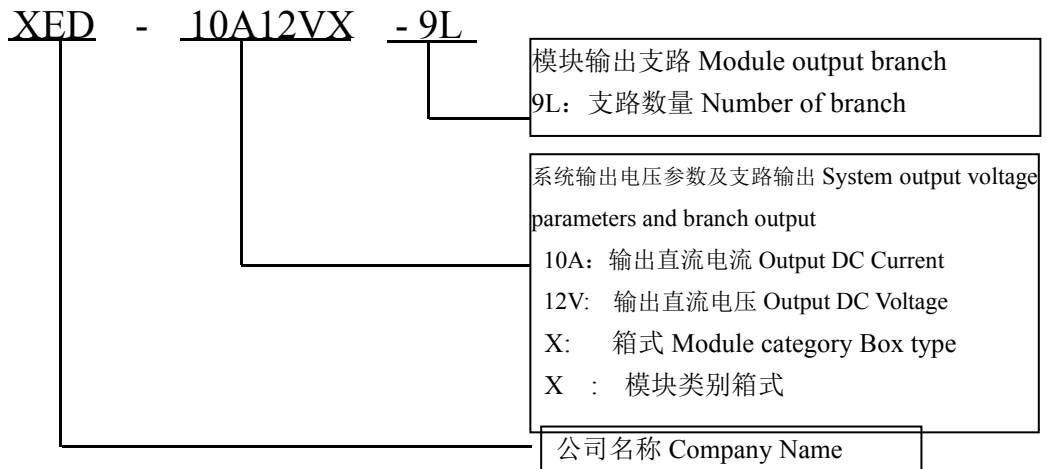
XED - 10A12VX - 9L

模块输出支路 Module output branch
9L：支路数量 Number of branch

系统输出电压参数及支路输出 System output voltage parameters and branch output
10A：输出直流电流 Output DC Current
12V: 输出直流电压 Output DC Voltage
X: 箱式 Module category Box type
X ： 模块类别箱式

公司名称 Company Name